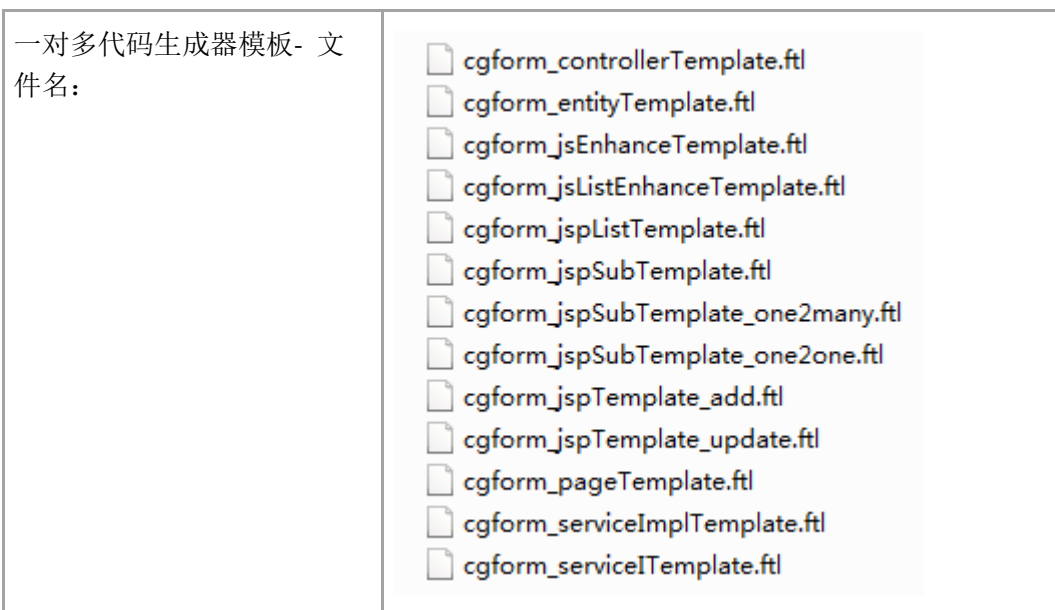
| 一对多代码生成器模板- 文件名： | cgform_controllerTemplate.ftl<br>cgform_entityTemplate.ftl<br>cgform_jsEnhanceTemplate.ftl<br>cgform_jsListEnhanceTemplate.ftl<br>cgform_jspListTemplate.ftl<br>cgform_jspSubTemplate.ftl<br>cgform_jspSubTemplate_one2many.ftl<br>cgform_jspSubTemplate_one2one.ftl<br>cgform_jspTemplate_add.ftl<br>cgform_jspTemplate_update.ftl<br>cgform_pageTemplate.ftl<br>cgform_serviceImplTemplate.ftl<br>cgform_serviceITemplate.ftl |
|---|---|